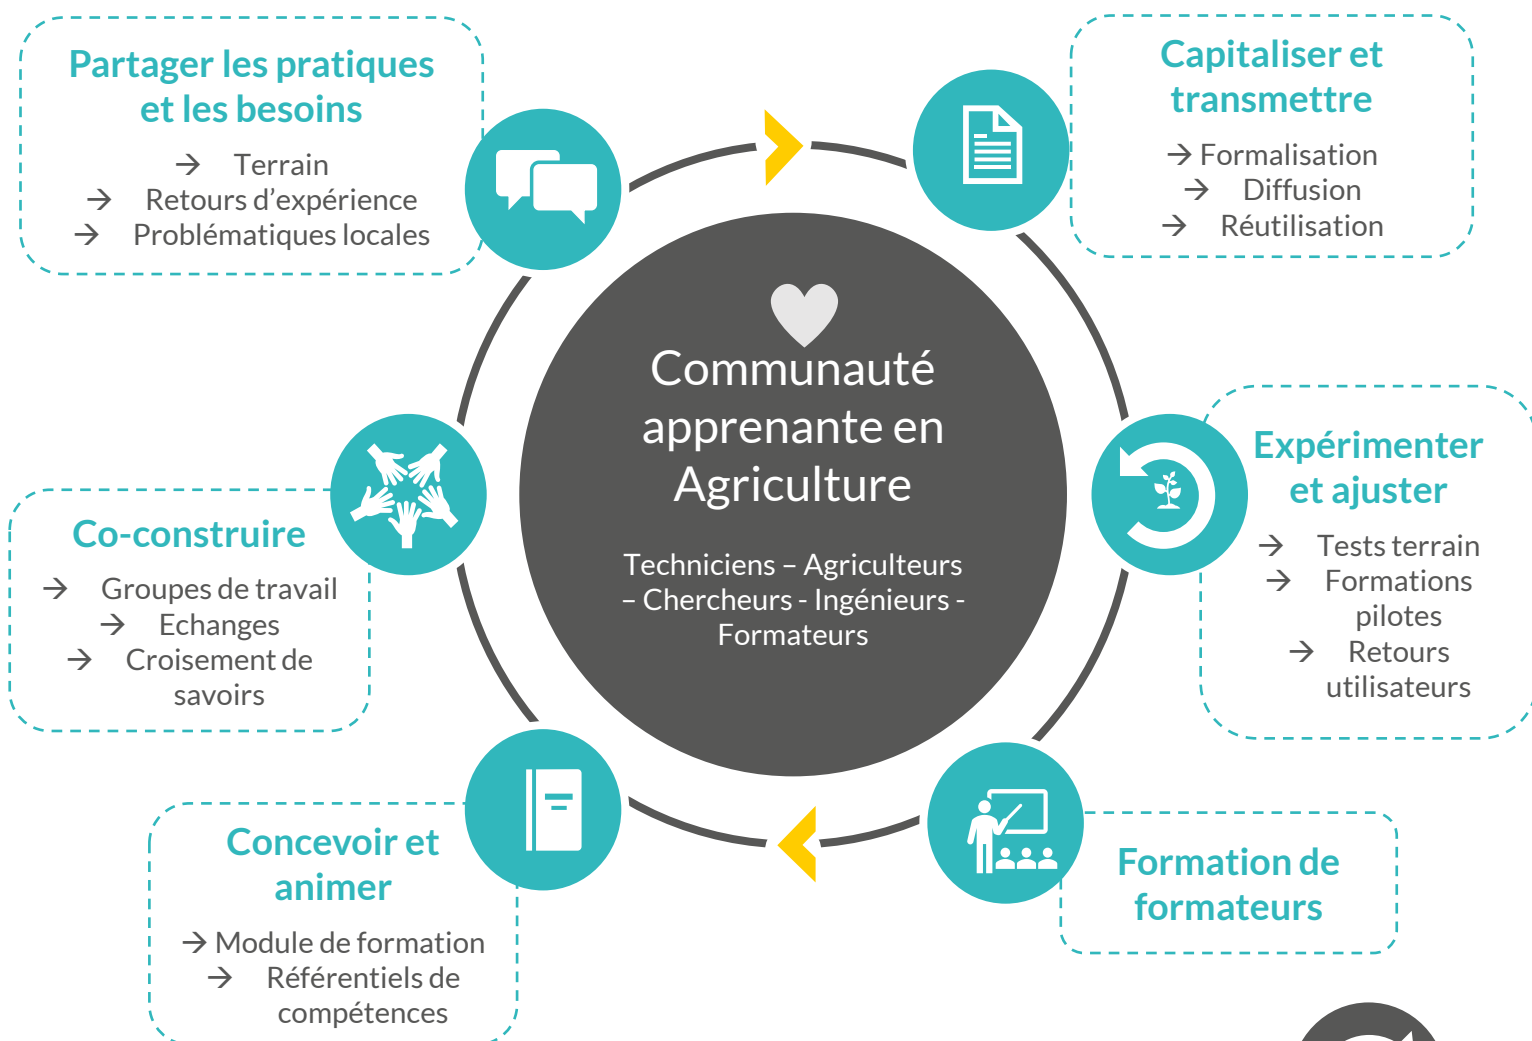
Partager les pratiques et les besoins

→ Terrain
→ Retours d'expérience
→ Problématiques locales

Capitaliser et transmettre

→ Formalisation
→ Diffusion
→ Réutilisation

Communauté apprenante en Agriculture

Techniciens – Agriculteurs – Chercheurs - Ingénieurs - Formateurs

Co-construire

→ Groupes de travail
→ Echanges
→ Croisement de savoirs

Expérimenter et ajuster

→ Tests terrain
→ Formations pilotes
→ Retours utilisateurs

Concevoir et animer

→ Module de formation
→ Référentiels de compétences

Formation de formateurs